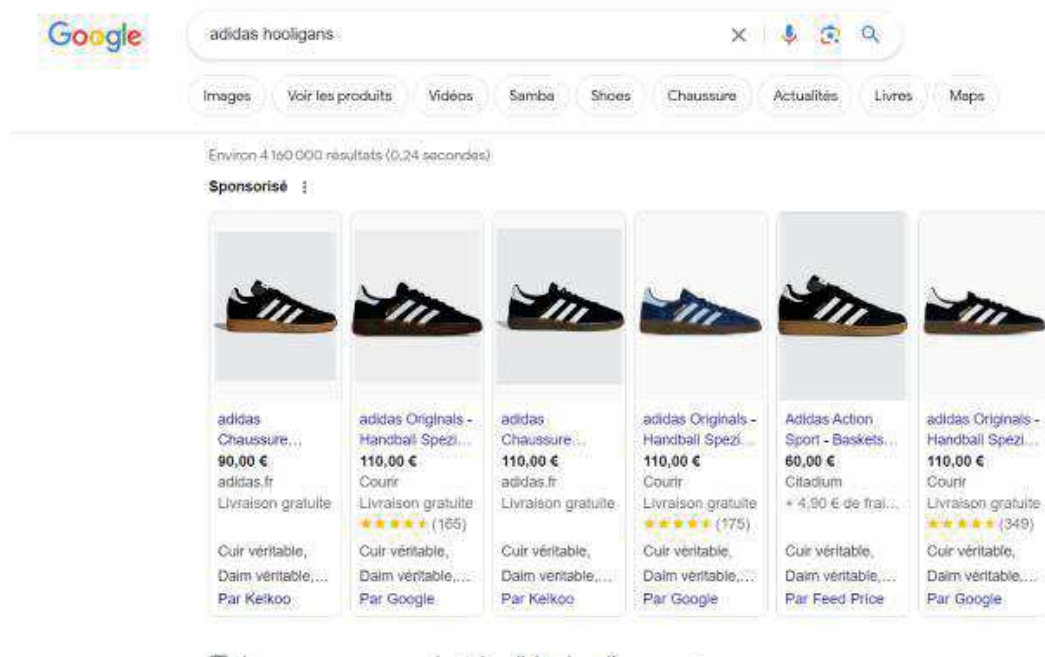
Google

adidas hooligans

Images | Voir les produits | Vidéos | Samba | Shoes | Chaussure | Actualités | Livres | Maps

Environ 4 160 000 résultats (0,24 secondes)

Sponsorisé ⋮

adidas Chaussure...
90,00 €
adidas.fr
Livraison gratuite
Cuir véritable, Daim véritable,...
Par Kelkoo

adidas Originals - Handball Spezi...
110,00 €
Courir
Livraison gratuite
★★★★★ (165)
Cuir véritable, Daim véritable,...
Par Google

adidas Chaussure...
110,00 €
adidas.fr
Livraison gratuite
Cuir véritable, Daim véritable,...
Par Kelkoo

adidas Originals - Handball Spezi...
110,00 €
Courir
Livraison gratuite
★★★★★ (175)
Cuir véritable, Daim véritable,...
Par Google

Adidas Action Sport - Baskets...
60,00 €
Citadium
+ 4,90 € de frai...
Cuir véritable, Daim véritable,...
Par Feed Price

adidas Originals - Handball Spezi...
110,00 €
Courir
Livraison gratuite
★★★★★ (349)
Cuir véritable, Daim véritable,...
Par Google

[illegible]